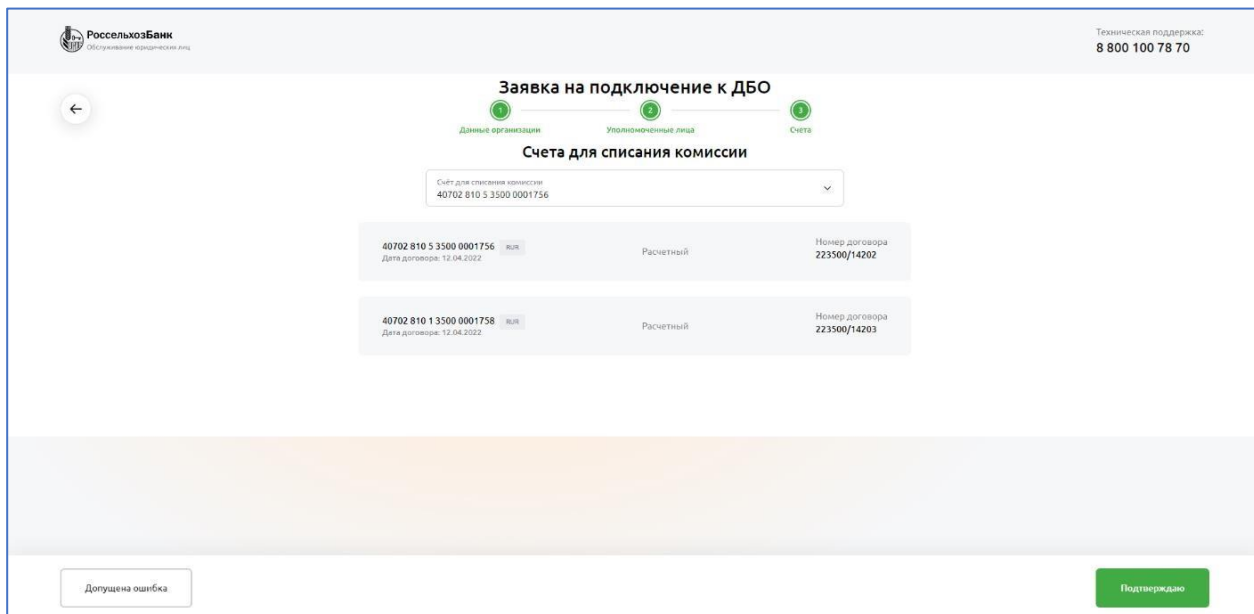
РоссельхозБанк
Обслуживание юридических лиц

Техническая поддержка:
8 800 100 78 70

Заявка на подключение к ДБО

1 Данные организации
2 Уполномоченные лица
3 Счета

Счета для списания комиссии

Счёт для списания комиссии
40702 810 5 3500 0001756

40702 810 5 3500 0001756 RUR
Дата договора: 12.04.2022
Расчетный
Номер договора
223500/14202

40702 810 1 3500 0001758 RUR
Дата договора: 12.04.2022
Расчетный
Номер договора
223500/14203

Допущена ошибка

Подтверждаю